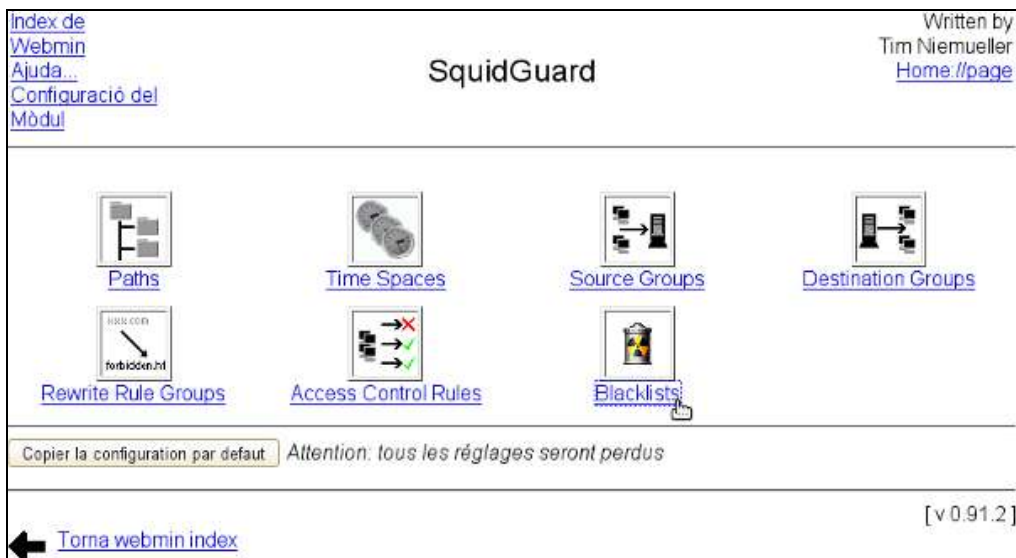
Index de Webmin
Ajuda...
Configuració del Mòdul

SquidGuard

Written by
Tim Niemueller
Home://page

Paths
Time Spaces
Source Groups
Destination Groups

xxx.com
forbidden.ht
Rewrite Rule Groups
Access Control Rules
Blacklists

Copier la configuration par defaut
Attention: tous les réglages seront perdus

[ v 0.91.2 ]

Torna webmin index